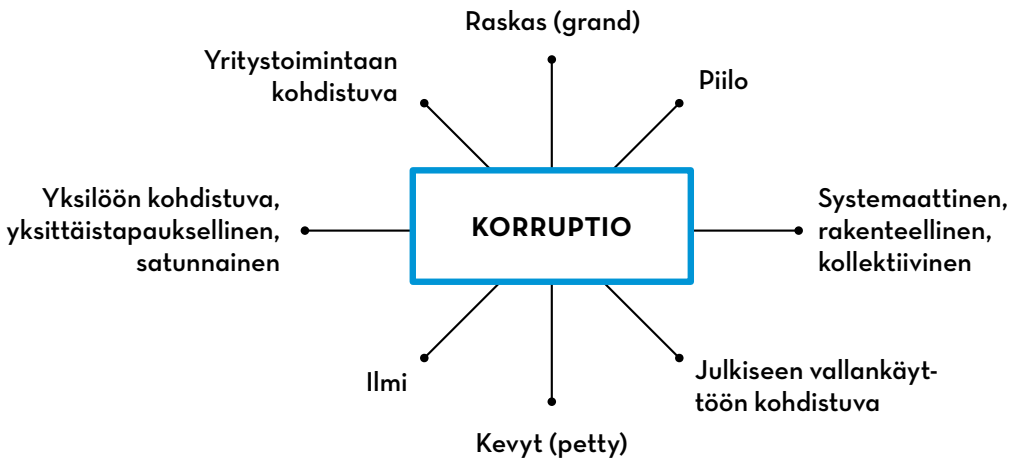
Raskas (grand)

Yritystoimintaan kohdistuva

Piilo

Yksilöön kohdistuva, yksittäistapauksellinen, satunnainen

KORRUPTIO

Systemaattinen, rakenteellinen, kollektiivinen

Ilmi

Julkiseen vallankäyttöön kohdistuva

Kevyt (petty)